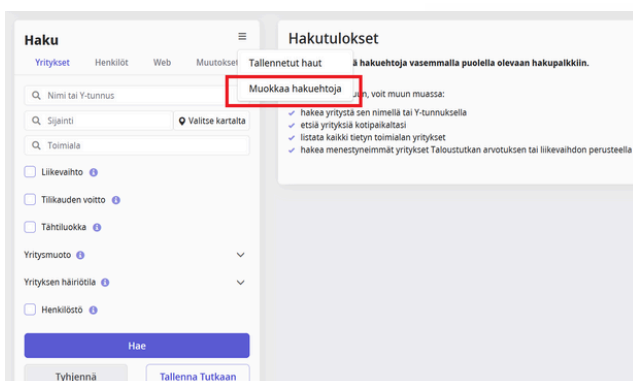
Haku

Yritykset Henkilöt Web Muutokset

Tallennetut haut

Muokkaa hakuehtoja

Nimi tai Y-tunnus

Sijainti

Valitse kartalta

Toimiala

Liikevaihto

Tilikauden voitto

Tähtiluokka

Yritysmuoto

Yrityksen häiriötila

Henkilöstö

Hae

Tyhjennä

Tallenna Tutkaan

Hakutulokset

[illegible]ä hakuehtoja vasemmalla puolella olevaan hakupalkkiin.

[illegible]uun, voit muun muassa:

hakea yritystä sen nimellä tai Y-tunnuksella
etsiä yrityksiä kotipaikaltasi
listata kaikki tietyn toimialan yritykset
hakea menestyneimmät yritykset Taloustutkan arvotuksen tai liikevaihdon perusteella